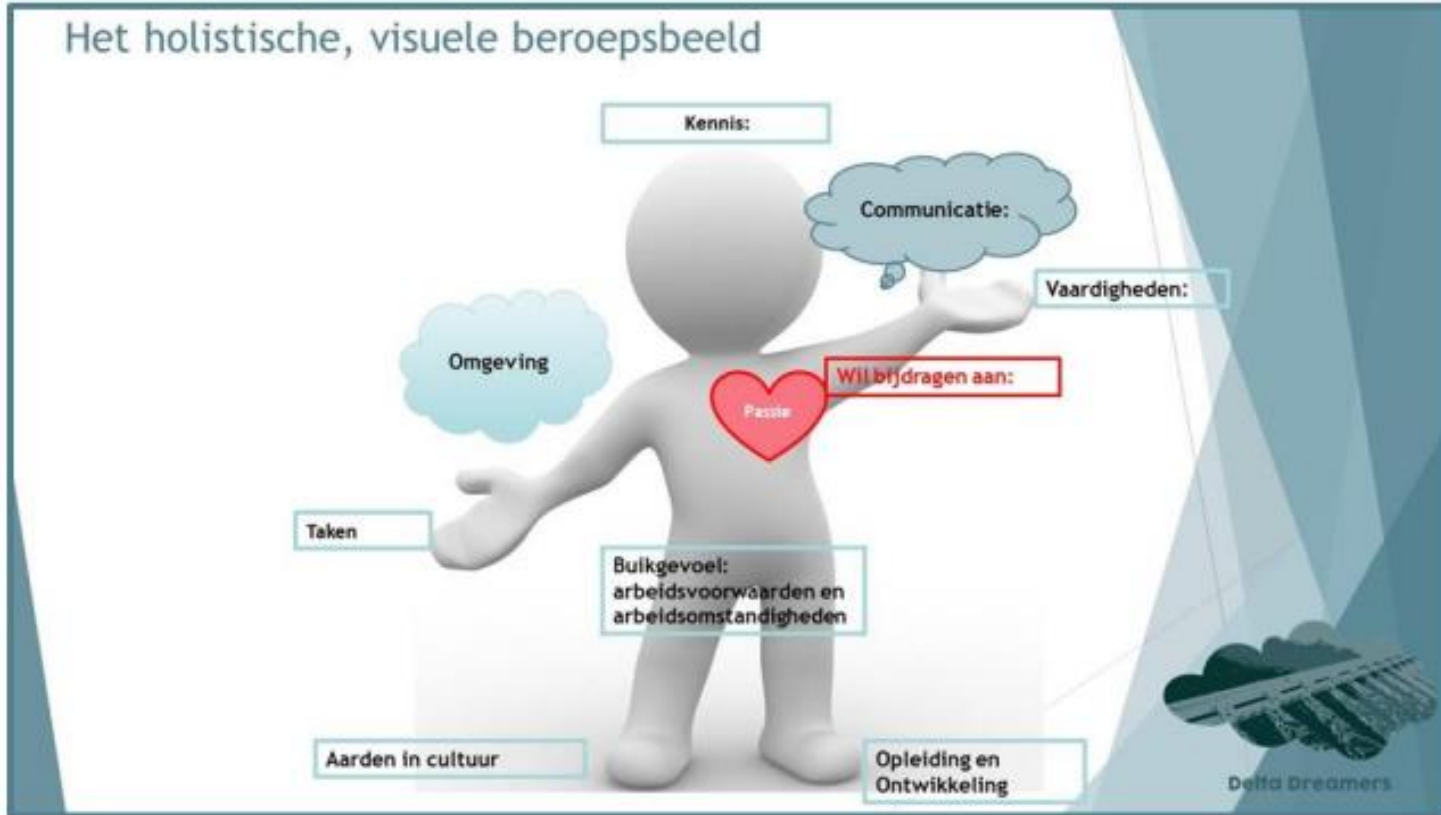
Het holistische, visuele beroepsbeeld

Kennis:

Communicatie:

Vaardigheden:

Omgeving

Wil bijdragen aan:

Passie

Taken

Buikgevoel: arbeidsvoorwaarden en arbeidsomstandigheden

Aarden in cultuur

Opleiding en Ontwikkeling

Delta Dreamers